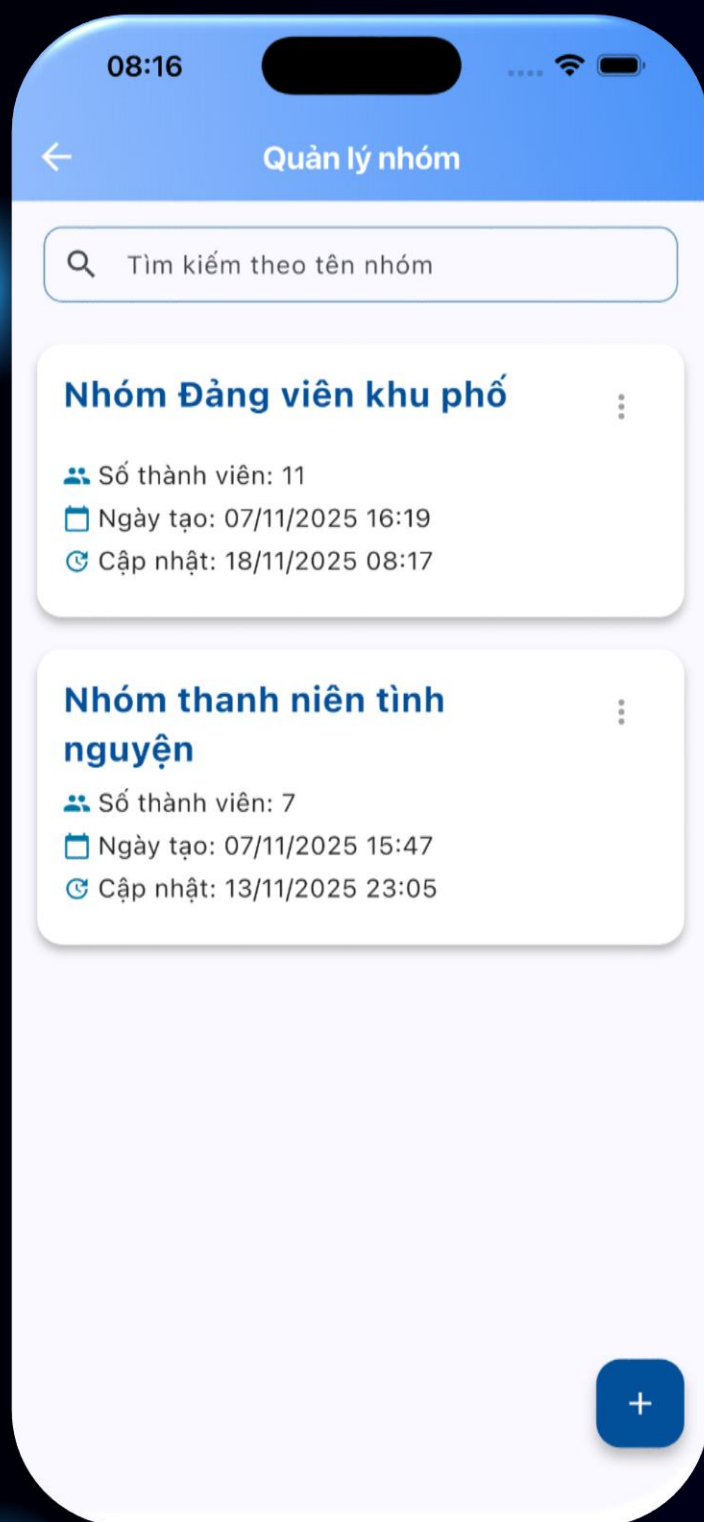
08:16

Quản lý nhóm

Tìm kiếm theo tên nhóm

Nhóm Đảng viên khu phố

Số thành viên: 11
Ngày tạo: 07/11/2025 16:19
Cập nhật: 18/11/2025 08:17

Nhóm thanh niên tình nguyện

Số thành viên: 7
Ngày tạo: 07/11/2025 15:47
Cập nhật: 13/11/2025 23:05

+